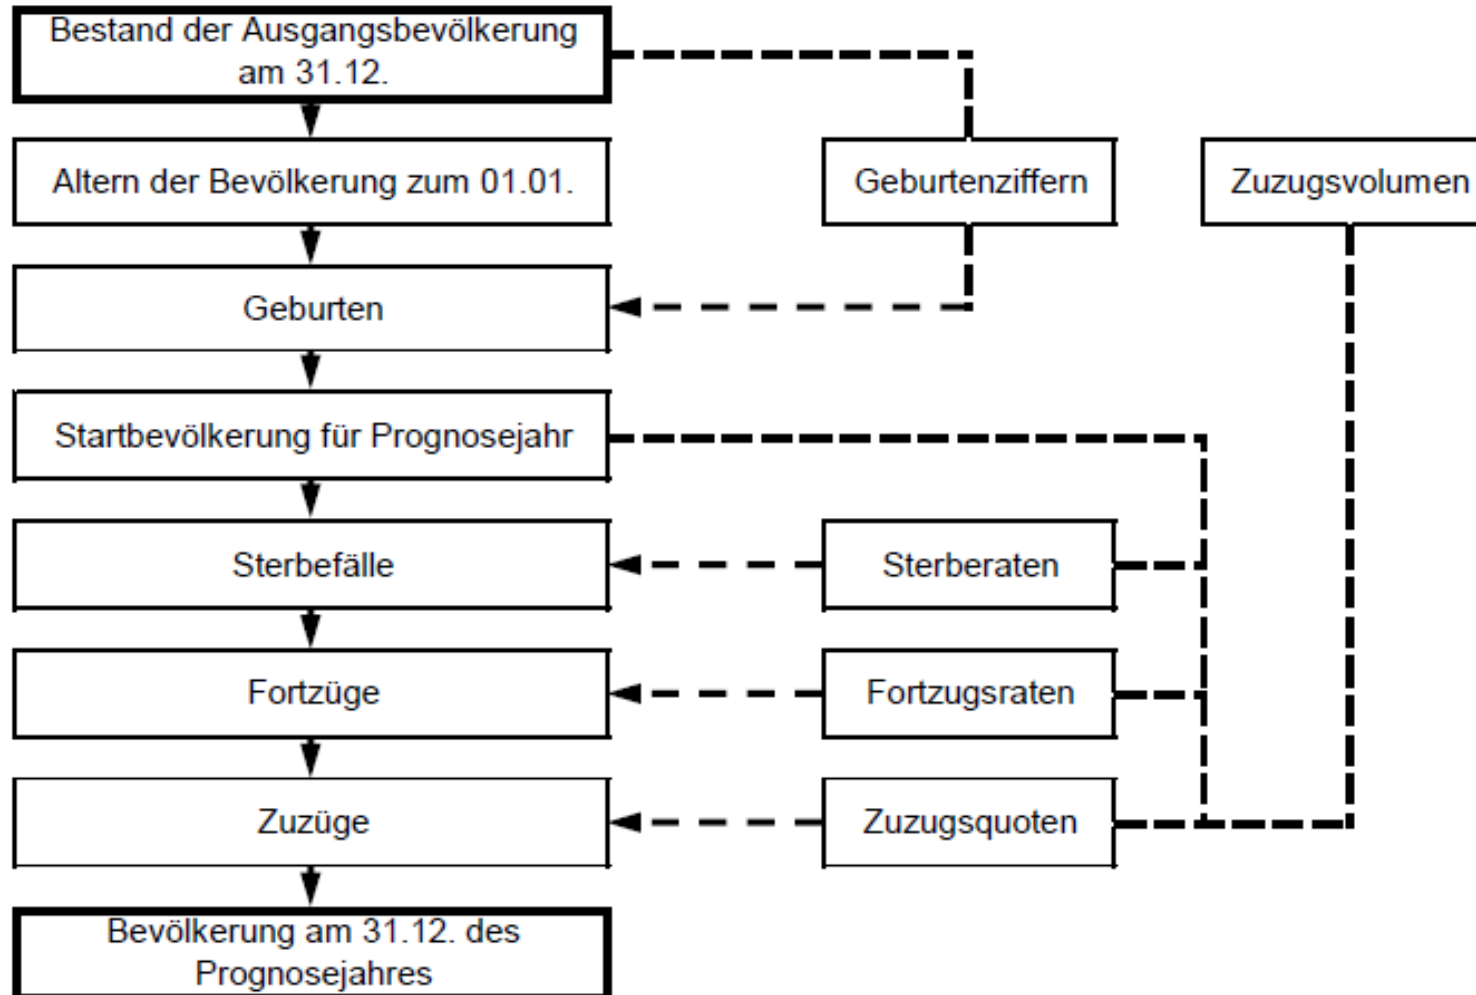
Bestand der Ausgangsbevölkerung am 31.12.

Altern der Bevölkerung zum 01.01.

Geburtenziffern

Zuzugsvolumen

Geburten

Startbevölkerung für Prognosejahr

Sterbefälle

Sterberaten

Fortzüge

Fortzugsraten

Zuzüge

Zuzugsquoten

Bevölkerung am 31.12. des Prognosejahres